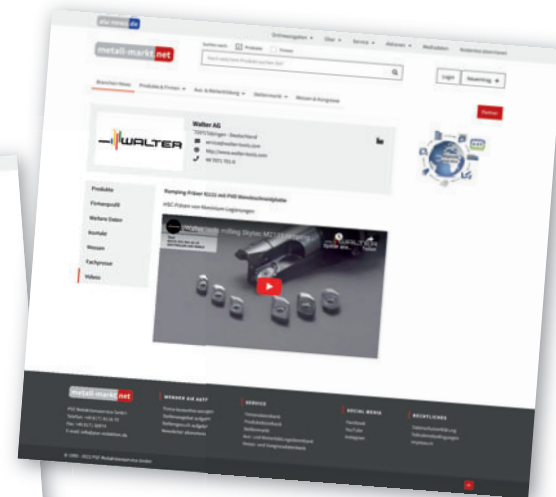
alu-news.de

Onlineausgaben ▾ Über ▾ Service ▾ Aktionen ▾ Mediadaten Redaktion abonnieren

metall-markt.net

Suchen nach Produkte Firmen

Nach welchen Produkt suchen Sie?

Login Newsletter

Branchen-News Produkte & Firmen ▾ Aus- & Weiterbildung ▾ Stellenmarkt ▾ Messen & Kongresse

Walter AG
72072 Tübingen - Deutschland
service@walter-tools.com
http://www.walter-tools.com
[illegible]

WALTER

Partner

Produkte
Firmenprofil
Weitere Daten
Kontakt
Messen
Fachpresse
Videos

Ramping-Fräser M2131 mit PVD Wendeschneidplatte

HSC-Fräsen von Aluminium Legierungen

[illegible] milling: Skyfex M2131 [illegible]

WALTER

metall-markt.net

WERDEN SIE AKTIV

SERVICE

SOCIAL MEDIA

RECHTLICHES

© 2000 - 2022 PSE Metallinformations GmbH